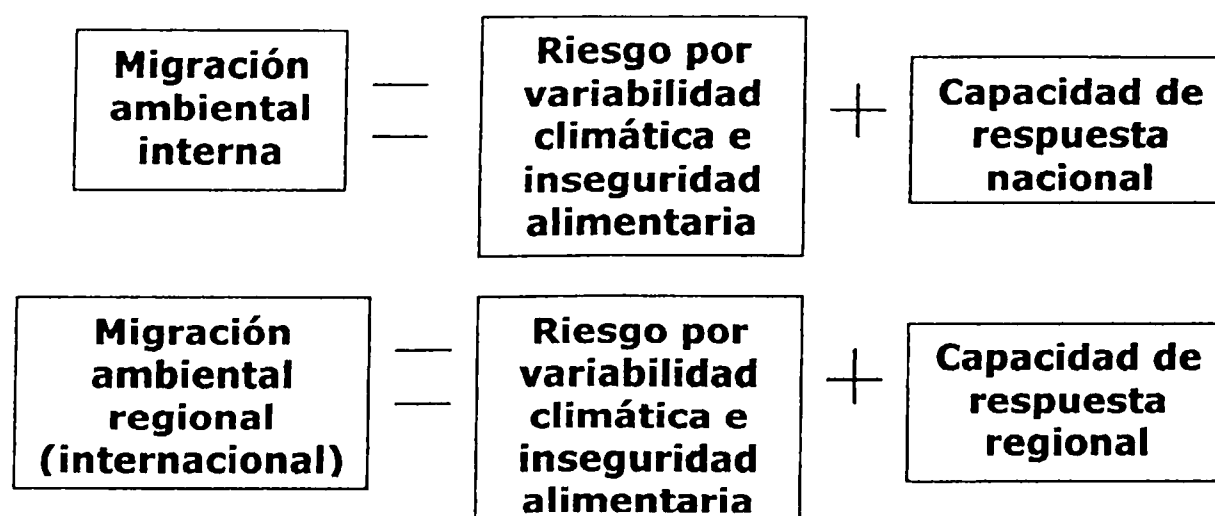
Migración ambiental interna = Riesgo por variabilidad climática e inseguridad alimentaria + Capacidad de respuesta nacional

Migración ambiental regional (internacional) = Riesgo por variabilidad climática e inseguridad alimentaria + Capacidad de respuesta regional